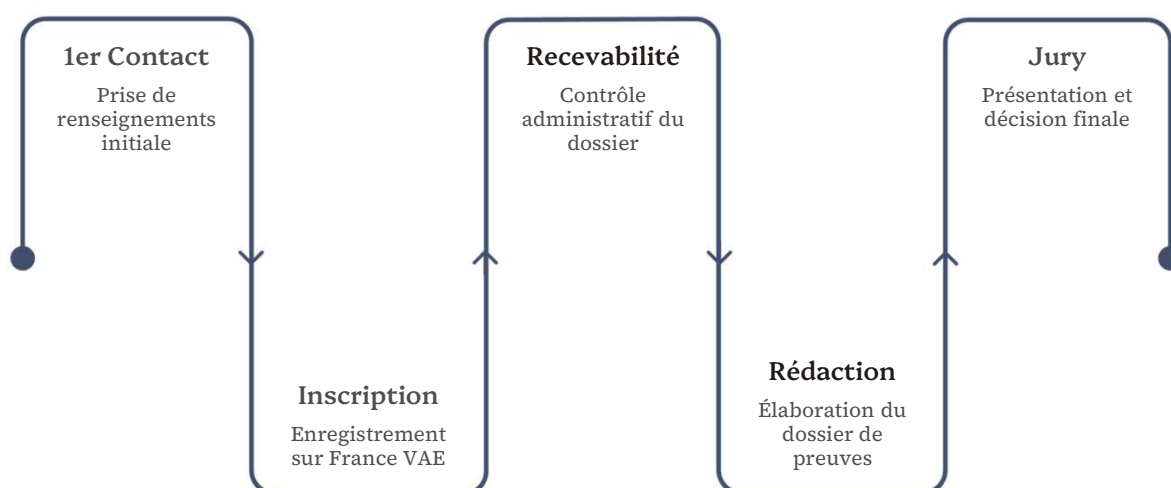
1er Contact

Prise de renseignements initiale

Inscription

Enregistrement sur France VAE

Recevabilité

Contrôle administratif du dossier

Rédaction

Élaboration du dossier de preuves

Jury

Présentation et décision finale